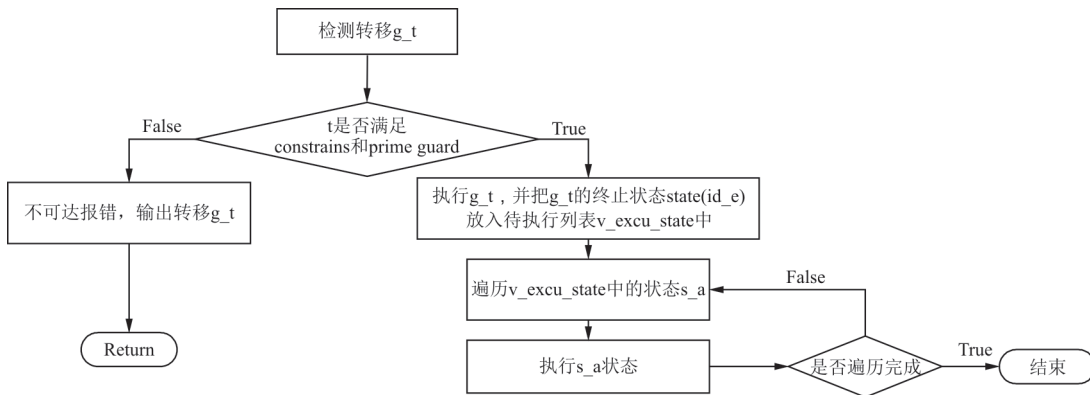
检测转移g_t

t是否满足 constrains和prime guard

False

True

不可达报错，输出转移g_t

Return

执行g_t，并把g_t的终止状态state(id_e)放入待执行列表v_excu_state中

遍历v_excu_state中的状态s_a

False

执行s_a状态

是否遍历完成

True

结束